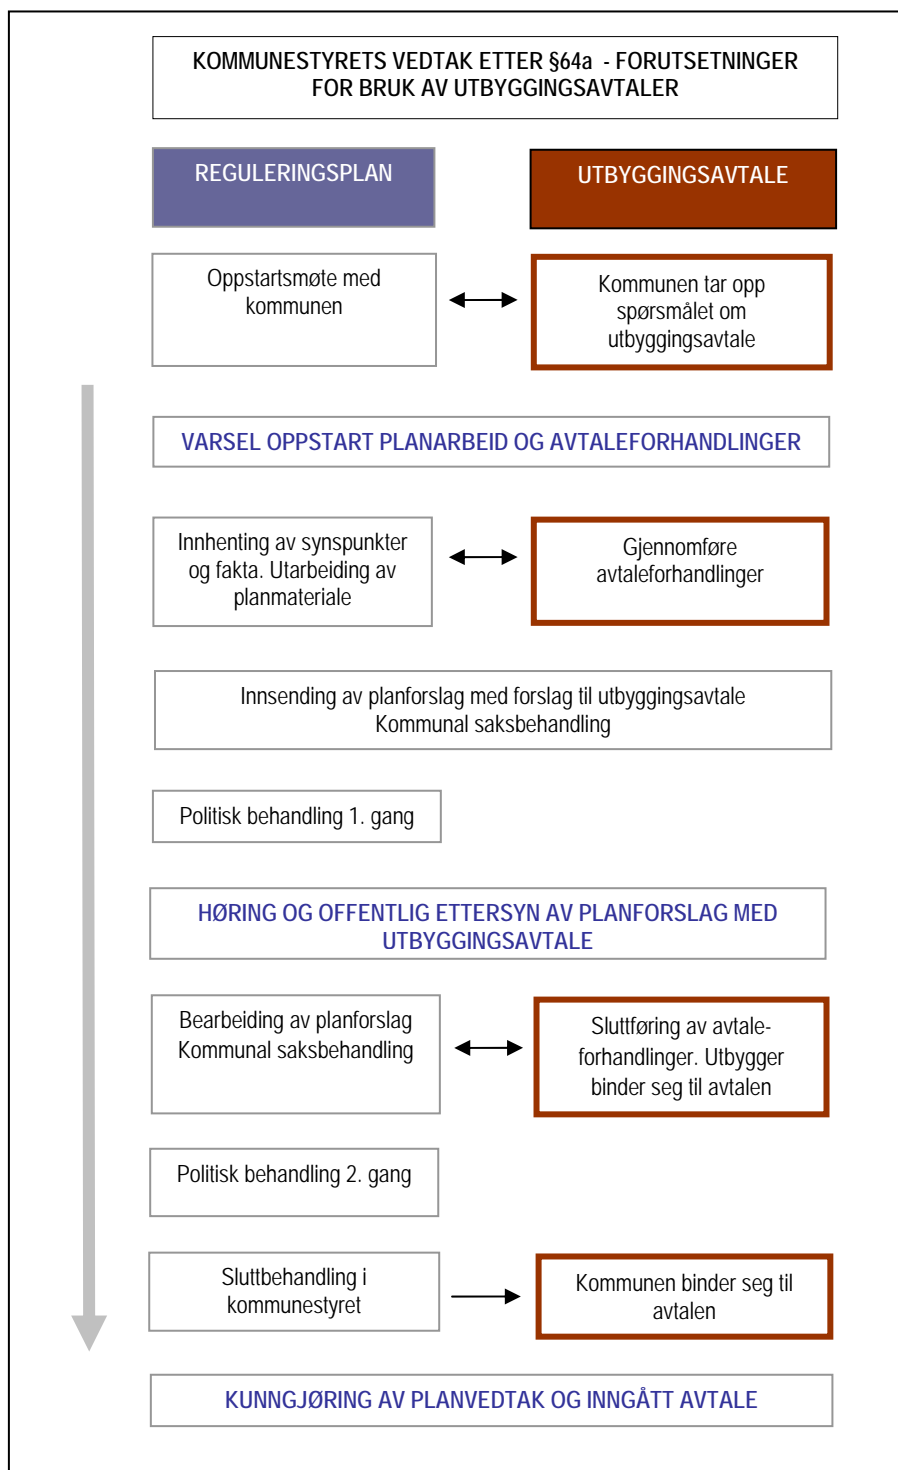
KOMMUNESTYRETS VEDTAK ETTER §64a - FORUTSETNINGER FOR BRUK AV UTBYGGINGSAVTALER

REGULERINGSPLAN

UTBYGGINGSAVTALE

Oppstartsmøte med kommunen

Kommunen tar opp spørsmålet om utbyggingsavtale

VARSEL OPPSTART PLANARBEID OG AVTALEFORHANDLINGER

Innhenting av synspunkter og fakta. Utarbeiding av planmateriale

Gjennomføre avtaleforhandlinger

Innsending av planforslag med forslag til utbyggingsavtale
Kommunal saksbehandling

Politisk behandling 1. gang

HØRING OG OFFENTLIG ETTERSYN AV PLANFORSLAG MED UTBYGGINGSAVTALE

Bearbeiding av planforslag
Kommunal saksbehandling

Sluttføring av avtaleforhandlinger. Utbygger binder seg til avtalen

Politisk behandling 2. gang

Sluttbehandling i kommunestyret

Kommunen binder seg til avtalen

KUNNGJØRING AV PLANVEDTAK OG INNGÅTT AVTALE